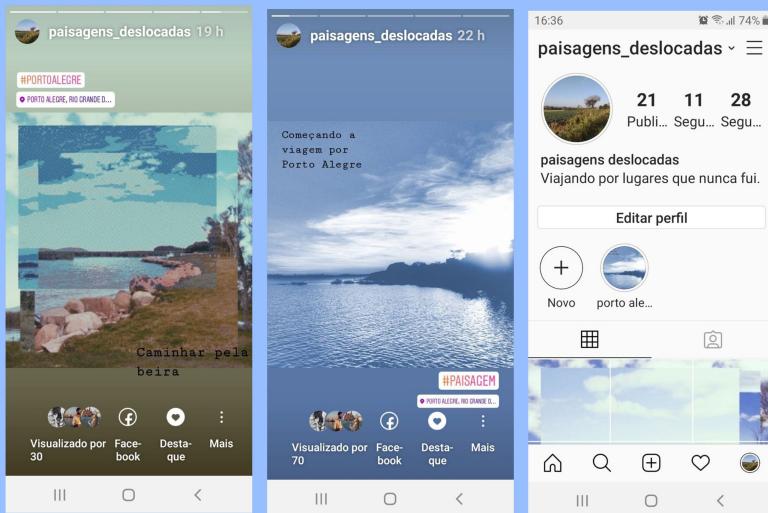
paisagens_deslocadas 19 h

#PORTOALEGRE

PORTO ALEGRE, RIO GRANDE D...

Caminhar pela beira

Visualizado por 30

Facebook

Destaque

Mais

paisagens_deslocadas 22 h

Começando a viagem por Porto Alegre

#PAISAGEM

PORTO ALEGRE, RIO GRANDE DO SUL

Visualizado por 70

Facebook

Destaque

Mais

16:36

74%

paisagens_deslocadas

21 Publi...

11 Segu...

28 Segu...

paisagens deslocadas

Viajando por lugares que nunca fui.

Editar perfil

Novo

porto ale...